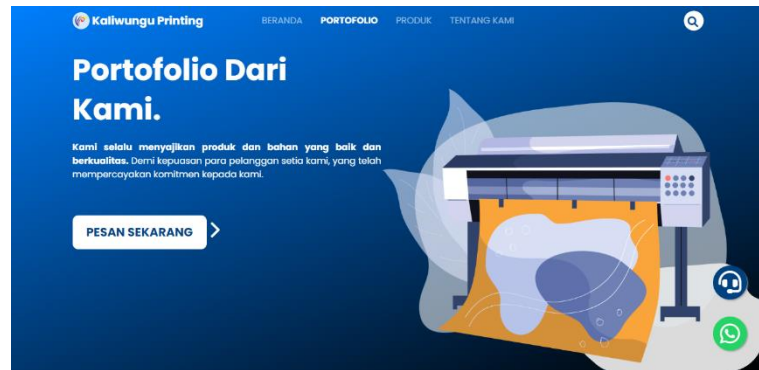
Kaliwungu Printing

BERANDA PORTOFOLIO PRODUK TENTANG KAMI

Portofolio Dari Kami.

Kami selalu menyajikan produk dan bahan yang baik dan berkualitas. Demi kepuasan para pelanggan setia kami, yang telah mempercayakan komitmen kepada kami.

PESAN SEKARANG